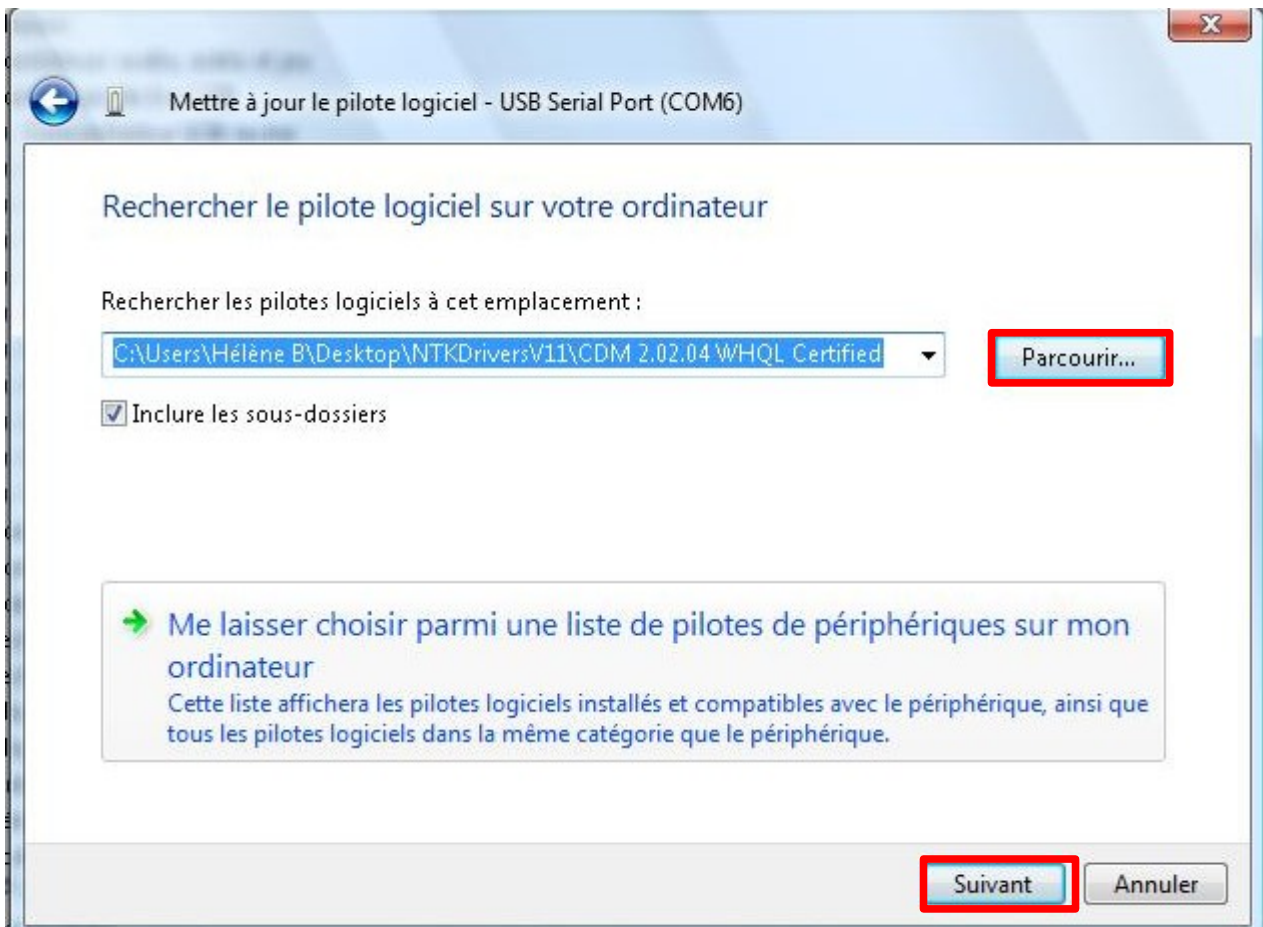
Mettre à jour le pilote logiciel - USB Serial Port (COM6)

Rechercher le pilote logiciel sur votre ordinateur

Rechercher les pilotes logiciels à cet emplacement :

C:\Users\Hélène B\Desktop\NTKDriversV11\CDM 2.02.04 WHQL Certified

Parcourir...

Inclure les sous-dossiers

Me laisser choisir parmi une liste de pilotes de périphériques sur mon ordinateur

Cette liste affichera les pilotes logiciels installés et compatibles avec le périphérique, ainsi que tous les pilotes logiciels dans la même catégorie que le périphérique.

Suivant

Annuler